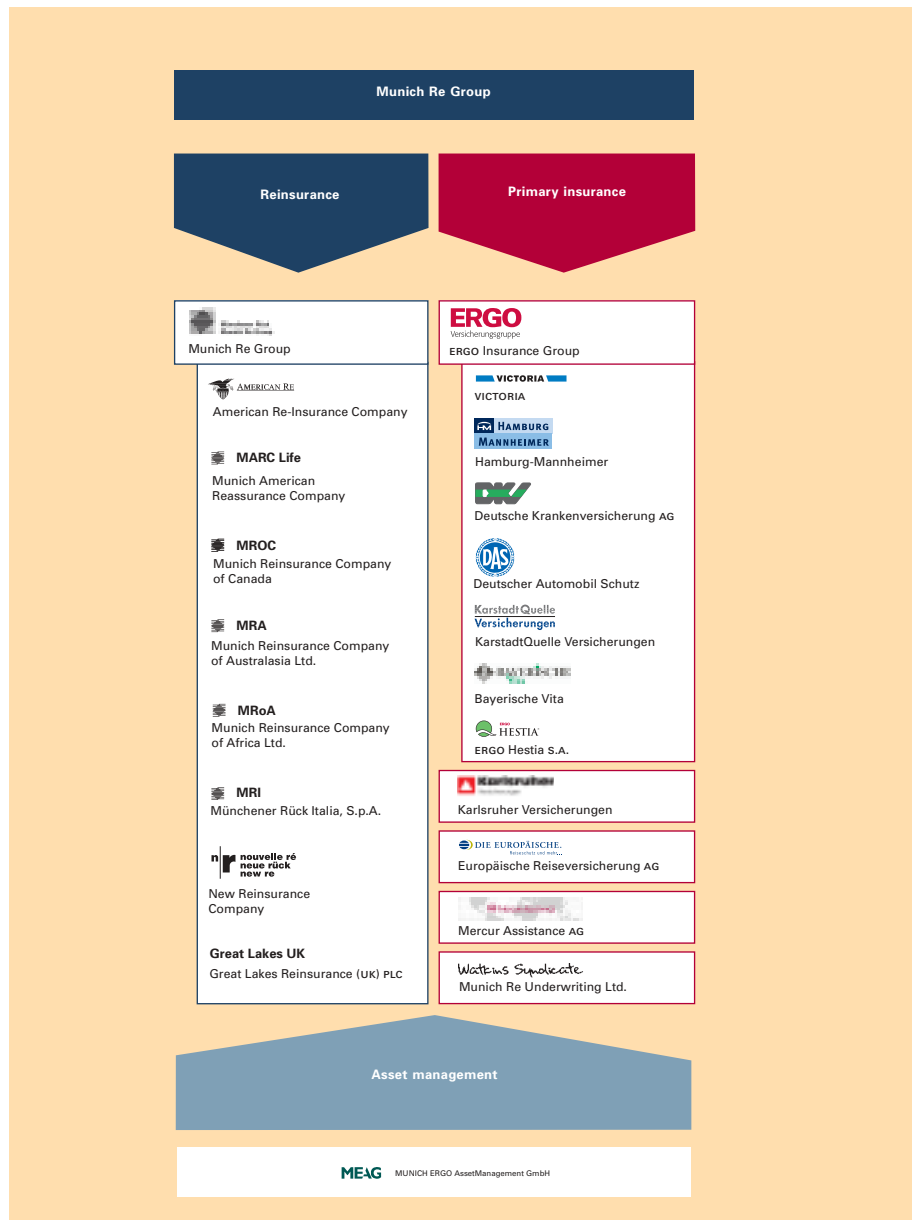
Munich Re Group

Reinsurance

Primary insurance

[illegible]
Munich Re Group

AMERICAN RE
American Re-Insurance Company

MARC Life
Munich American Reassurance Company

MROC
Munich Reinsurance Company of Canada

MRA
Munich Reinsurance Company of Australasia Ltd.

MRoA
Munich Reinsurance Company of Africa Ltd.

MRI
Münchener Rück Italia, S.p.A.

nouvelle ré
neue rück
new re
New Reinsurance Company

Great Lakes UK
Great Lakes Reinsurance (UK) PLC

ERGO
Versicherungsgruppe
ERGO Insurance Group

VICTORIA
VICTORIA

HAMBURG MANNHEIMER
Hamburg-Mannheimer

DKV
Deutsche Krankenversicherung AG

DAS
Deutscher Automobil Schutz

KarstadtQuelle Versicherungen
KarstadtQuelle Versicherungen

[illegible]
Bayerische Vita

ERGO HESTIA
ERGO Hestia S.A.

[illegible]
Karlsruher Versicherungen

DIE EUROPÄISCHE.
Europäische Reiseversicherung AG

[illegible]
Mercur Assistance AG

Watkins Syndicate
Munich Re Underwriting Ltd.

Asset management

MEAG MUNICH ERGO AssetManagement GmbH